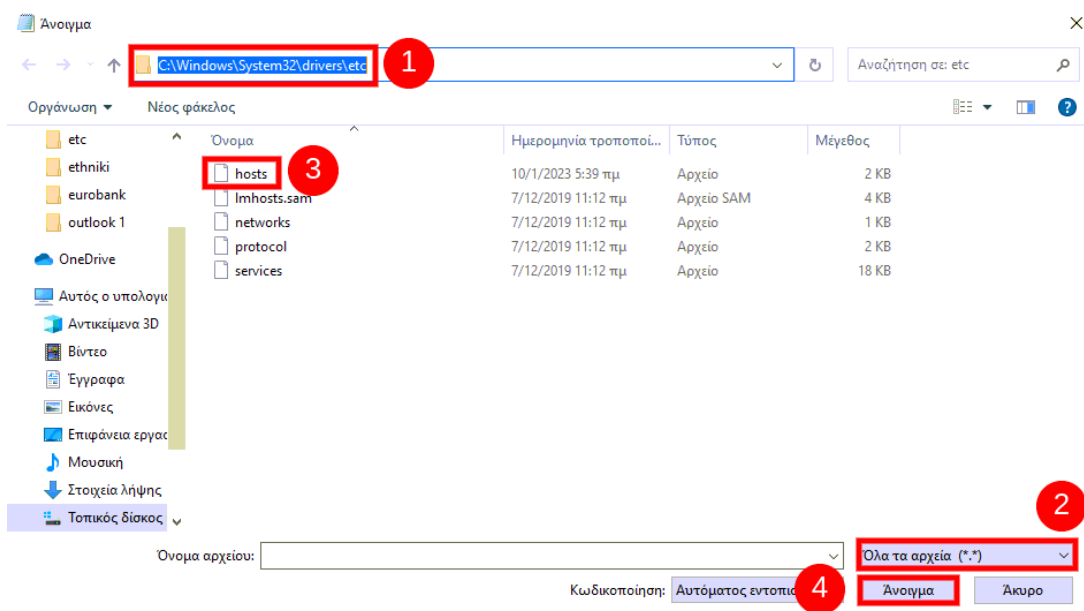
Άνοιγμα

C:\Windows\System32\drivers\etc

1

Αναζήτηση σε: etc

Οργάνωση ▾ Νέος φάκελος

etc
ethniki
eurobank
outlook 1
OneDrive
Αυτός ο υπολογισ
Αντικείμενα 3D
Βίντεο
Έγγραφα
Εικόνες
Επιφάνεια εργασ
Μουσική
Στοιχεία λήψης
Τοπικός δίσκος

| Όνομα | Ημερομηνία τροποποί... | Τύπος | Μέγεθος |
|---|---|---|---|
| hosts | 10/1/2023 5:39 πμ | Αρχείο | 2 KB |
| lmhosts.sam | 7/12/2019 11:12 πμ | Αρχείο SAM | 4 KB |
| networks | 7/12/2019 11:12 πμ | Αρχείο | 1 KB |
| protocol | 7/12/2019 11:12 πμ | Αρχείο | 2 KB |
| services | 7/12/2019 11:12 πμ | Αρχείο | 18 KB |

3

2

Όνομα αρχείου:

Όλα τα αρχεία (*.*)

Κωδικοποίηση: Αυτόματος εντοπισ

4

Άνοιγμα

Άκυρο